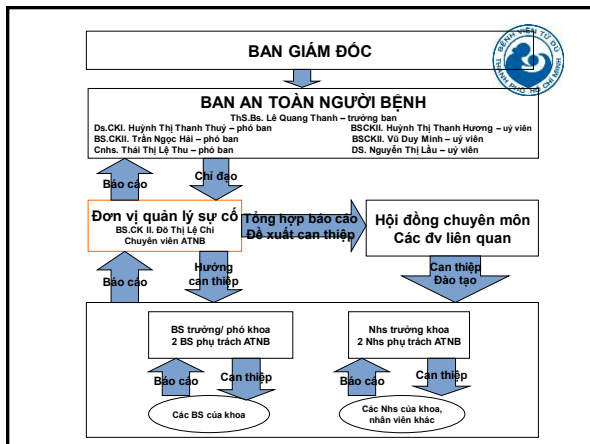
BAN GIÁM ĐỐC

BỆNH VIỆN TỪ DŨ
THÀNH PHỐ HỒ CHÍ MINH

BAN AN TOÀN NGƯỜI BỆNH
ThS.Bs. Lê Quang Thanh – trưởng ban
Ds.CKI. Huỳnh Thị Thanh Thuý – phó ban
BS.CKII. Trần Ngọc Hải – phó ban
Cnhs. Thái Thị Lệ Thu – phó ban
BSCKII. Huỳnh Thị Thanh Hương – uỷ viên
BSCKII. Vũ Duy Minh – uỷ viên
DS. Nguyễn Thị Lầu – uỷ viên

Báo cáo
Chỉ đạo

Đơn vị quản lý sự cố
BS.CK II. Đỗ Thị Lệ Chi
Chuyên viên ATNB

Tổng hợp báo cáo
Đề xuất can thiệp

Hội đồng chuyên môn
Các đv liên quan

Báo cáo
Hướng can thiệp
Can thiệp
Đào tạo

BS trưởng/ phó khoa
2 BS phụ trách ATNB

Nhs trưởng khoa
2 Nhs phụ trách ATNB

Báo cáo
Can thiệp
Báo cáo
Can thiệp

Các BS của khoa

Các Nhs của khoa, nhân viên khác